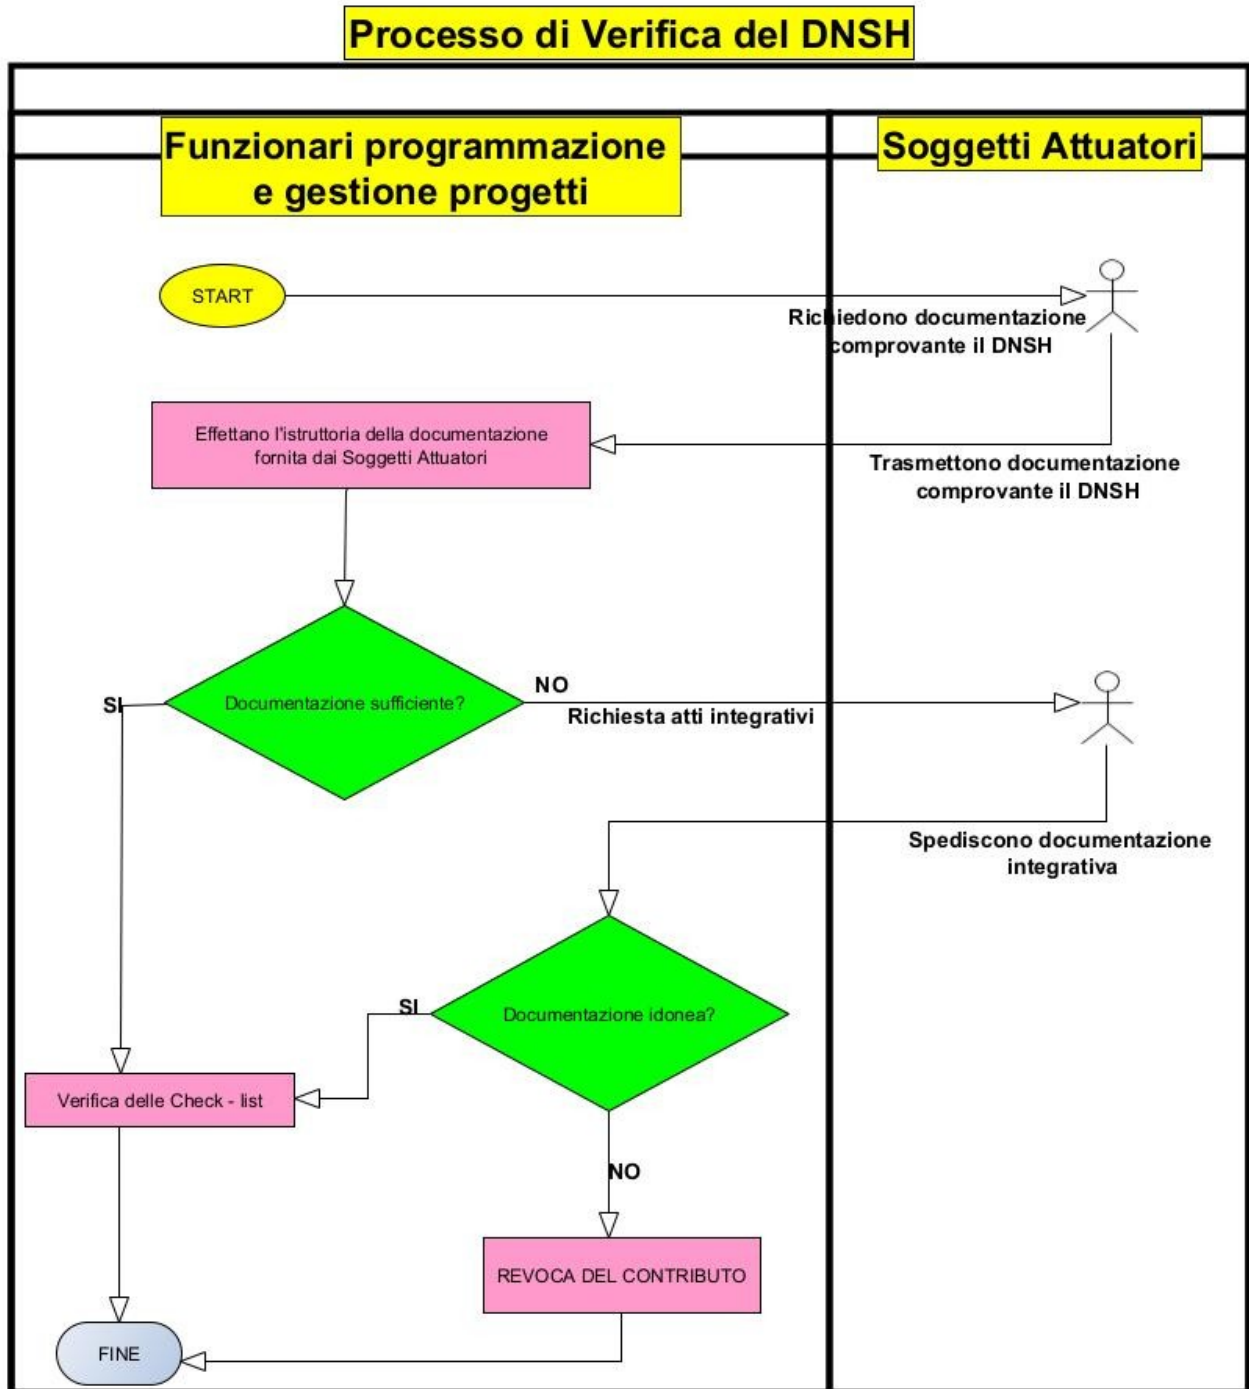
Processo di Verifica del DNSH

Funzionari programmazione e gestione progetti

Soggetti Attuatori

START

Richiedono documentazione comprovante il DNSH

Effettano l'istruttoria della documentazione fornita dai Soggetti Attuatori

Trasmettono documentazione comprovante il DNSH

SI

Documentazione sufficiente?

NO

Richiesta atti integrativi

Spediscono documentazione integrativa

SI

Documentazione idonea?

Verifica delle Check - list

NO

REVOCA DEL CONTRIBUTO

FINE